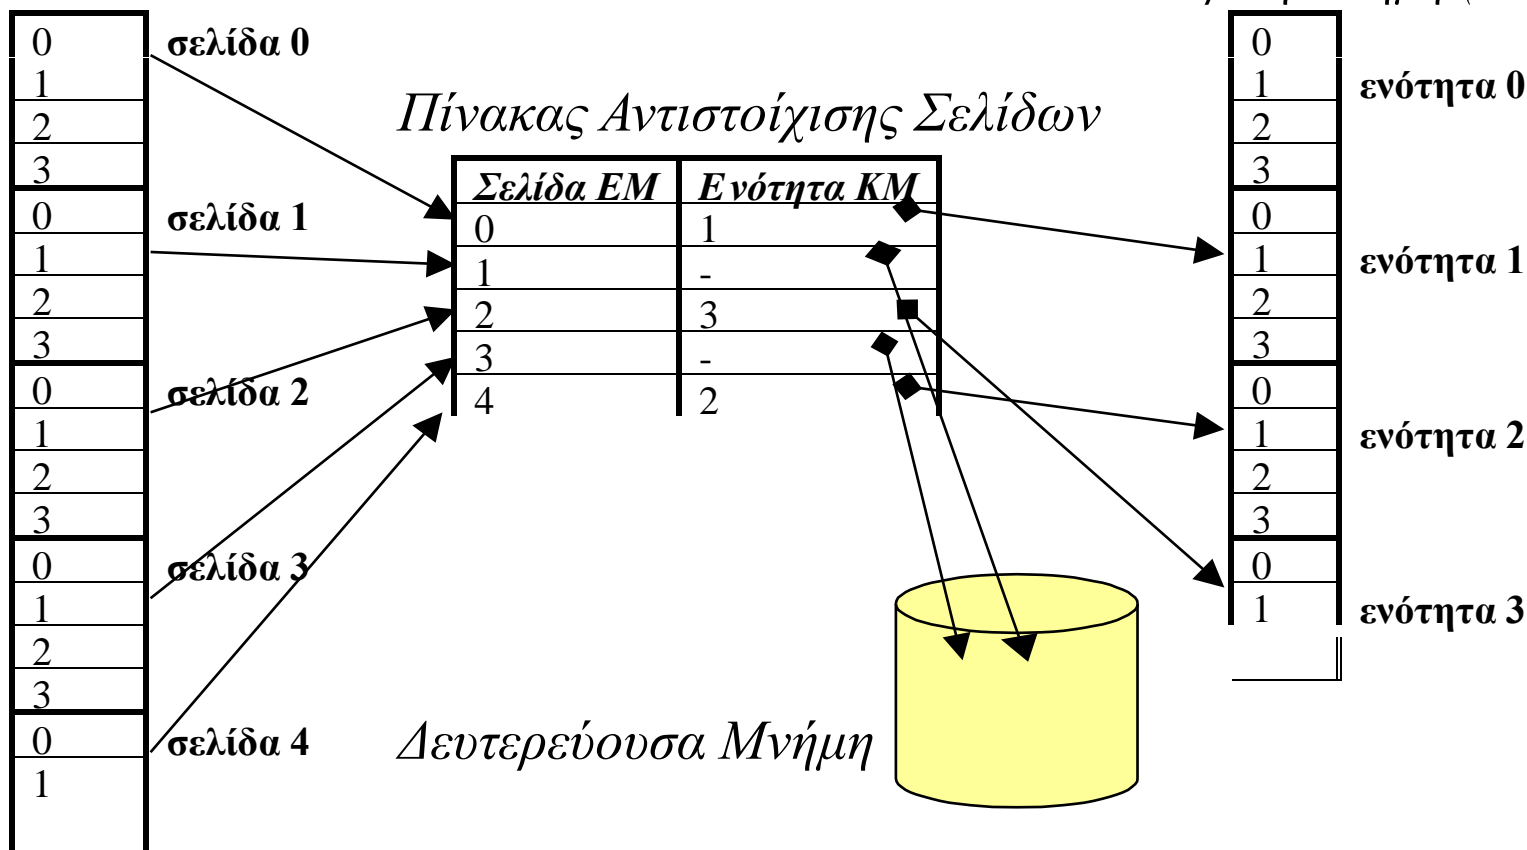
| 0 |
|---|
| 1 |
| 2 |
| 3 |
| 0 |
| 1 |
| 2 |
| 3 |
| 0 |
| 1 |
| 2 |
| 3 |
| 0 |
| 1 |
| 2 |
| 3 |
| 0 |
| 1 |

σελίδα 0
σελίδα 1
σελίδα 2
σελίδα 3
σελίδα 4

Πίνακας Αντιστοίχισης Σελίδων

| Σελίδα ΕΜ | Ενότητα ΚΜ |
|---|---|
| 0 | 1 |
| 1 | - |
| 2 | 3 |
| 3 | - |
| 4 | 2 |

| 0 |
|---|
| 1 |
| 2 |
| 3 |
| 0 |
| 1 |
| 2 |
| 3 |
| 0 |
| 1 |
| 2 |
| 3 |
| 0 |
| 1 |

ενότητα 0
ενότητα 1
ενότητα 2
ενότητα 3

Δευτερεύουσα Μνήμη